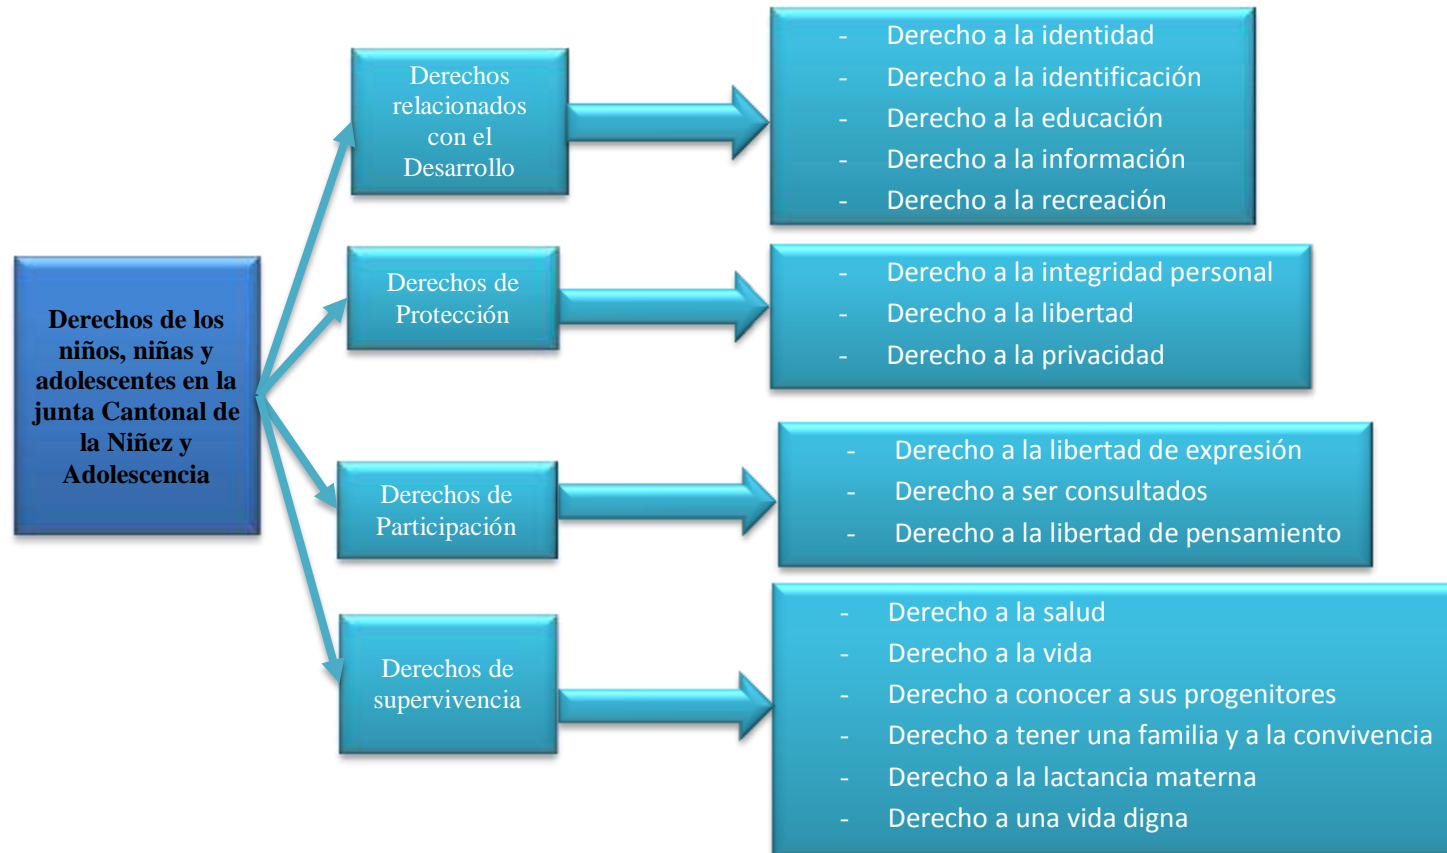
Derechos de los niños, niñas y adolescentes en la junta Cantonal de la Niñez y Adolescencia

Derechos relacionados con el Desarrollo

- Derecho a la identidad
- Derecho a la identificación
- Derecho a la educación
- Derecho a la información
- Derecho a la recreación

Derechos de Protección

- Derecho a la integridad personal
- Derecho a la libertad
- Derecho a la privacidad

Derechos de Participación

- Derecho a la libertad de expresión
- Derecho a ser consultados
- Derecho a la libertad de pensamiento

Derechos de supervivencia

- Derecho a la salud
- Derecho a la vida
- Derecho a conocer a sus progenitores
- Derecho a tener una familia y a la convivencia
- Derecho a la lactancia materna
- Derecho a una vida digna